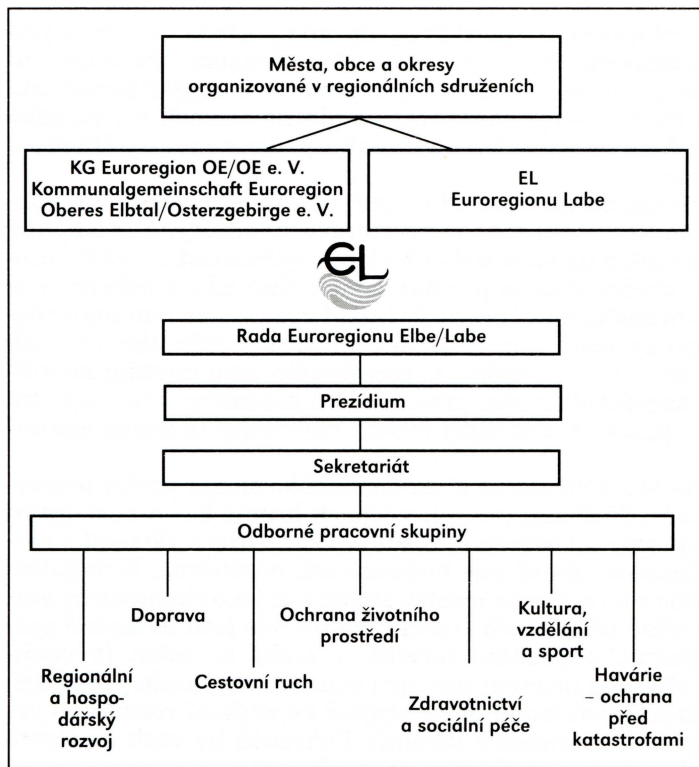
Města, obce a okresy organizované v regionálních sdruženích

KG Euroregion OE/OE e. V.
Kommunalgemeinschaft Euroregion Oberes Elbtal/Osterzgebirge e. V.

EL
Euroregionu Labe

EL

Rada Euroregionu Elbe/Labe

Prezídium

Sekretariát

Odborné pracovní skupiny

Regionální a hospodářský rozvoj

Doprava

Cestovní ruch

Ochrana životního prostředí

Zdravotnictví a sociální péče

Kultura, vzdělání a sport

Havárie – ochrana před katastrofami